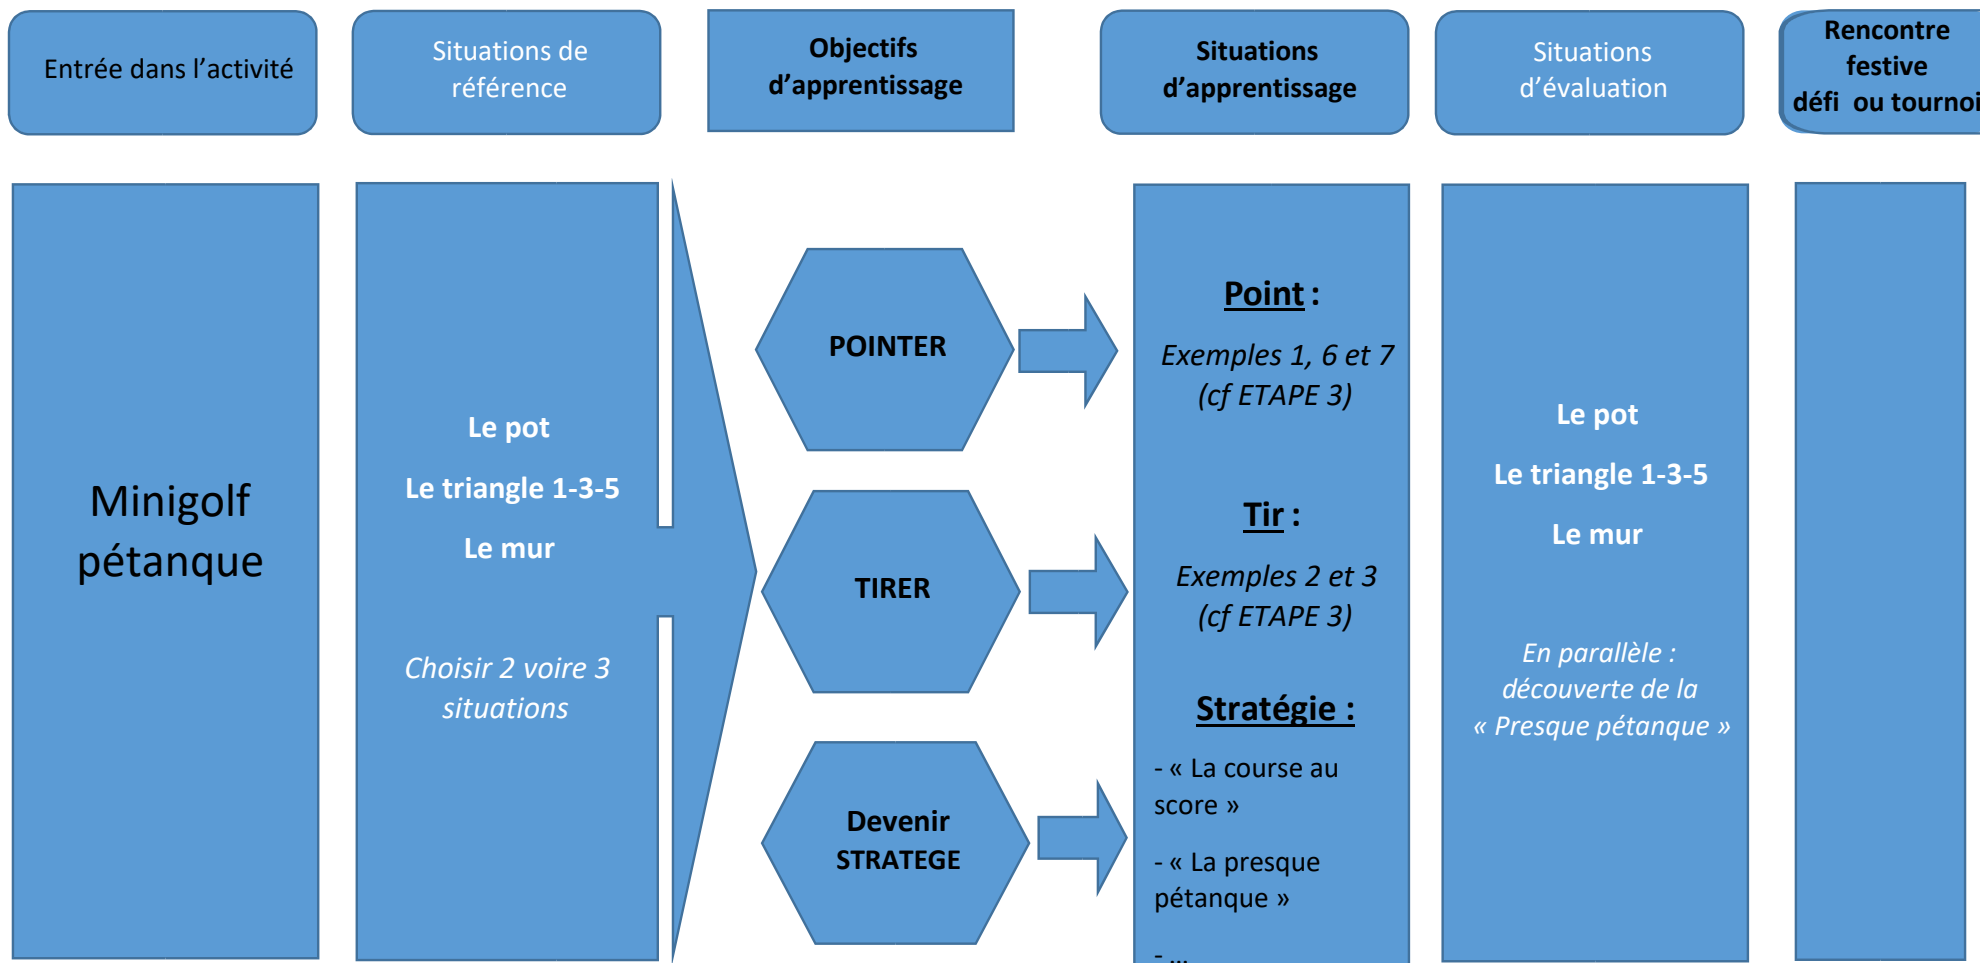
Entrée dans l'activité

Situations de référence

Objectifs d'apprentissage

Situations d'apprentissage

Situations d'évaluation

Rencontre festive défi ou tournoi

Minigolf pétanque

Le pot

Le triangle 1-3-5

Le mur

Choisir 2 voire 3 situations

POINTER

TIRER

Devenir STRATEGE

Point :

Exemples 1, 6 et 7 (cf ETAPE 3)

Tir :

Exemples 2 et 3 (cf ETAPE 3)

Stratégie :

- « La course au score »

- « La presque pétanque »

- ...

Le pot

Le triangle 1-3-5

Le mur

En parallèle : découverte de la « Presque pétanque »